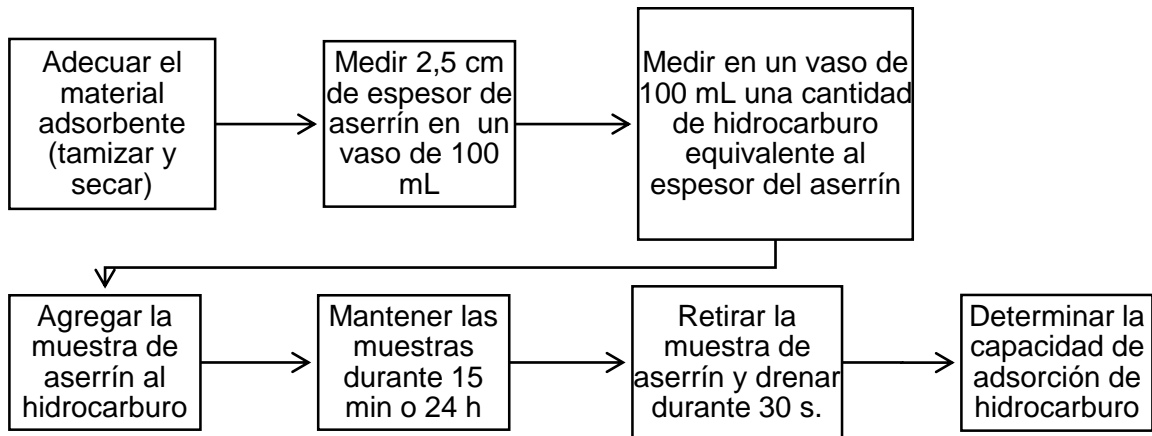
Adecuar el material adsorbente (tamizar y secar)

Medir 2,5 cm de espesor de aserrín en un vaso de 100 mL

Medir en un vaso de 100 mL una cantidad de hidrocarburo equivalente al espesor del aserrín

Agregar la muestra de aserrín al hidrocarburo

Mantener las muestras durante 15 min o 24 h

Retirar la muestra de aserrín y drenar durante 30 s.

Determinar la capacidad de adsorción de hidrocarburo